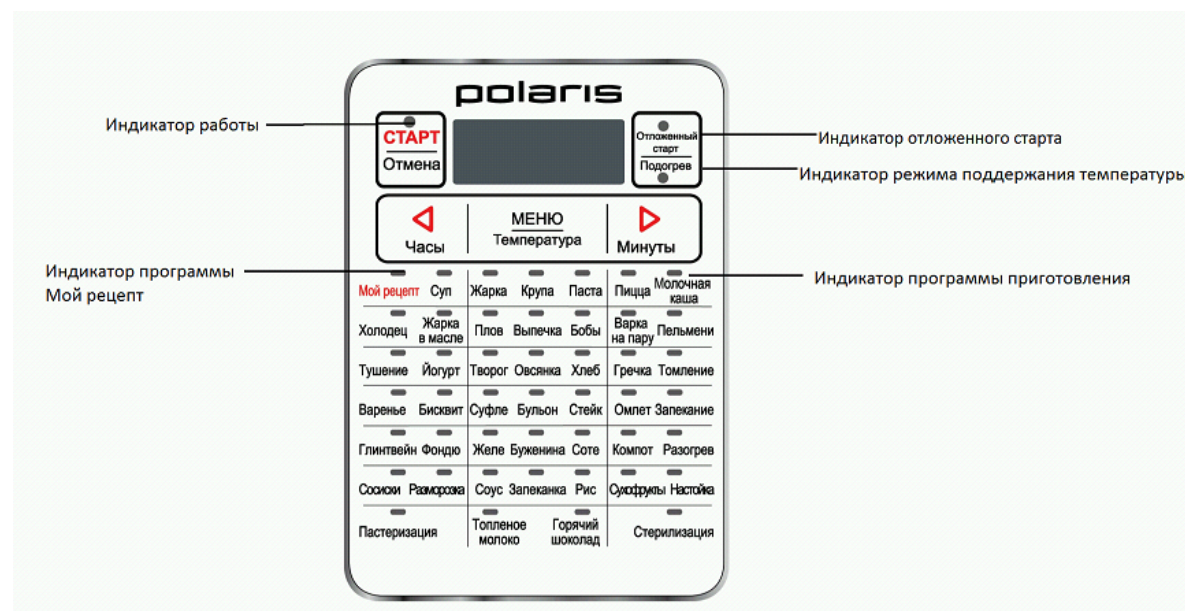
polaris

Индикатор работы

СТАРТ
Отмена

Отложенный старт
Подогрев

Индикатор отложенного старта

Индикатор режима поддержания температурь

Часы

МЕНЮ
Температура

Минуты

Индикатор программы Мой рецепт

Индикатор программы приготовления

| Мой рецепт | Суп | Жарка | Крупа | Паста | Пицца | Молочная каша |
|---|---|---|---|---|---|---|
| Холодец | Жарка в масле | Плов | Выпечка | Бобы | Варка на пару | Пельмени |
| Тушение | Йогурт | Творог | Овсянка | Хлеб | Гречка | Томление |
| Варенье | Бисквит | Суфле | Бульон | Стейк | Омлет | Запекание |
| Глинтвейн | Фондю | Желе | Буженина | Соте | Компот | Разогрев |
| Сосиски | Разморозка | Соус | Запеканка | Рис | Сухофрукты | Настойка |
| Пастеризация | | Топленое молоко | | Горячий шоколад | Стерилизация | |